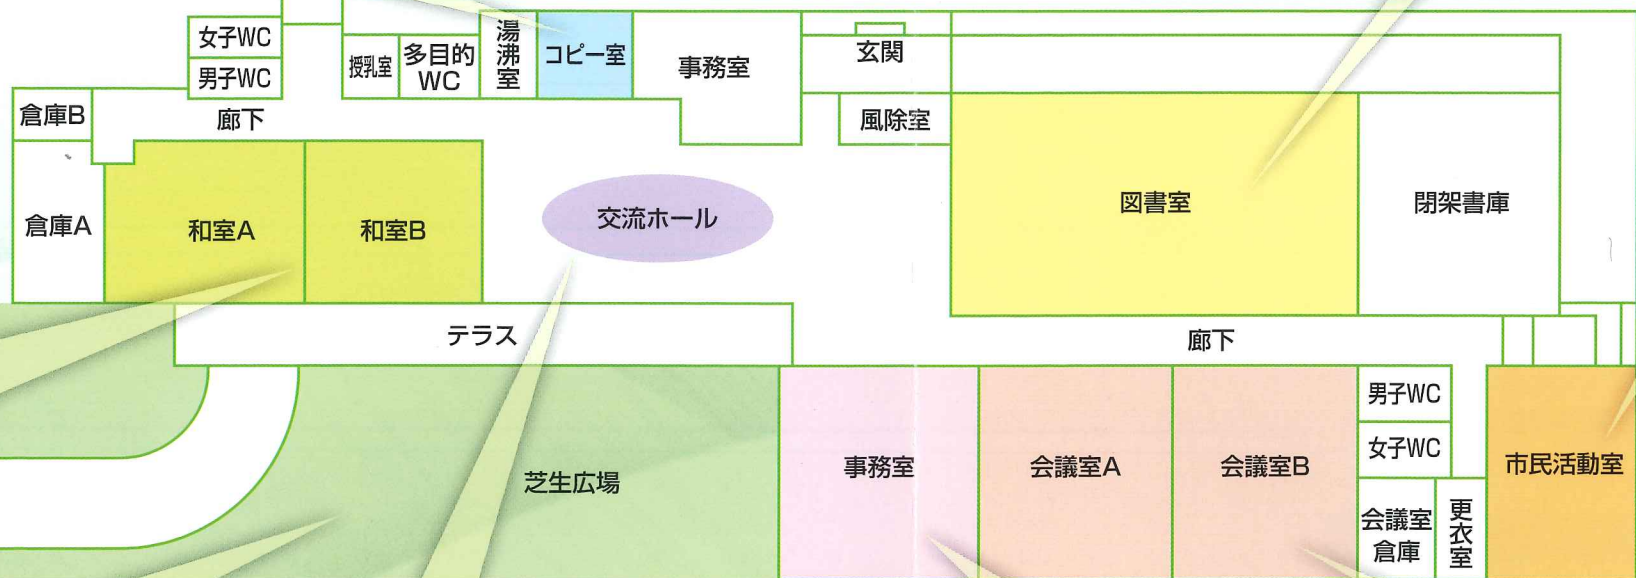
女子WC
男子WC
授乳室
多目的WC
湯沸室
コピー室
事務室
玄関
風除室
倉庫B
廊下
倉庫A
和室A
和室B
交流ホール
図書室
閉架書庫
テラス
廊下
男子WC
女子WC
芝生広場
事務室
会議室A
会議室B
市民活動室
会議室倉庫
更衣室